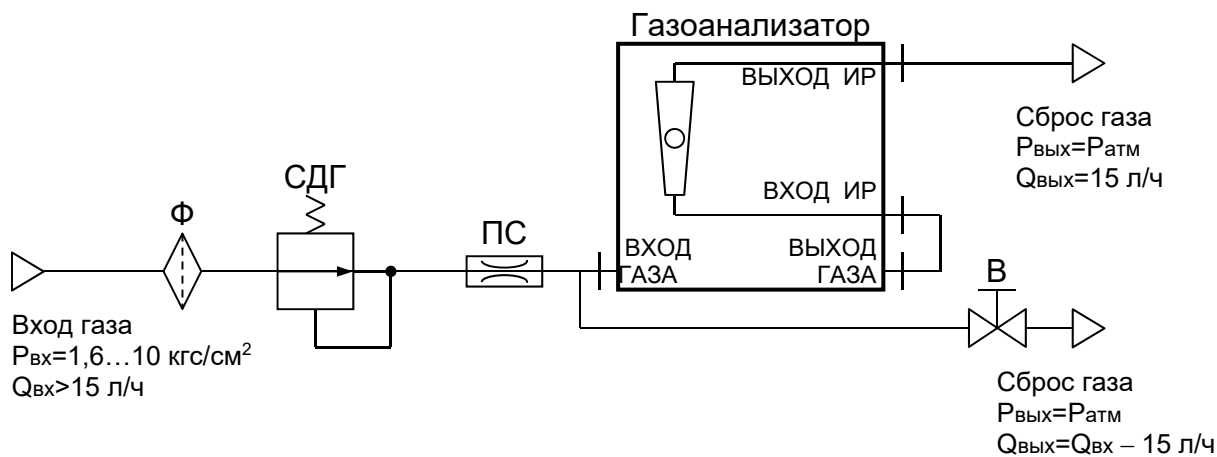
Газоанализатор

ВЫХОД ИР

ВХОД ИР

ВХОД ГАЗА

ВЫХОД ГАЗА

Сброс газа
$P_{вых}=P_{атм}$
$Q_{вых}=15$ л/ч

СДГ

Ф

ПС

В

Вход газа
$P_{вх}=1,6…10$ кгс/см$^2$
$Q_{вх}>15$ л/ч

Сброс газа
$P_{вых}=P_{атм}$
$Q_{вых}=Q_{вх}-15$ л/ч